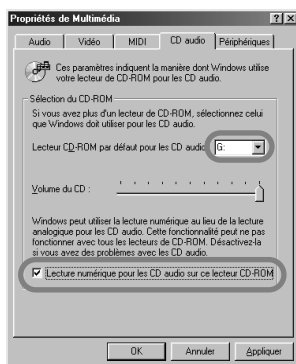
Propriétés de Multimédia ? X

Audio | Vidéo | MIDI | CD audio | Périphériques

Ces paramètres indiquent la manière dont Windows utilise votre lecteur de CD-ROM pour les CD audio.

Sélection du CD-ROM

Si vous avez plus d'un lecteur de CD-ROM, sélectionnez celui que Windows doit utiliser pour les CD audio.

Lecteur CD-ROM par défaut pour les CD audio : G:

Volume du CD :

Windows peut utiliser la lecture numérique au lieu de la lecture analogique pour les CD audio. Cette fonctionnalité peut ne pas fonctionner avec tous les lecteurs de CD-ROM. Désactivez-la si vous avez des problèmes avec les CD audio.

Lecture numérique pour les CD audio sur ce lecteur CD-ROM

OK | Annuler | Appliquer